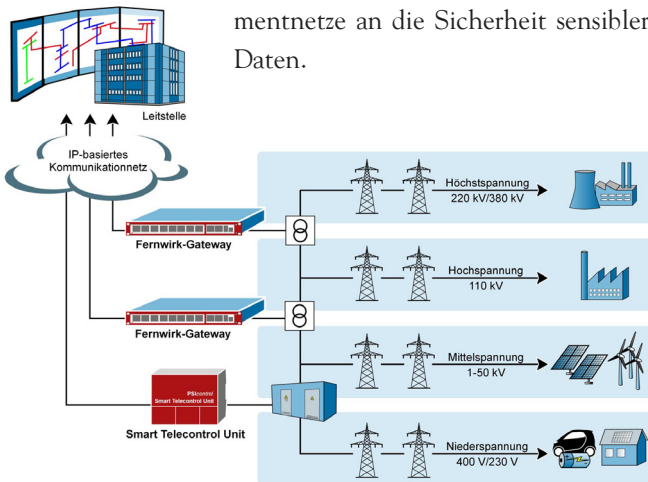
mentnetze an die Sicherheit sensibler Daten.

Leitstelle

IP-basiertes Kommunikationnetz

Fernwirk-Gateway

Fernwirk-Gateway

PSIcontrol Smart Telecontrol Unit

Smart Telecontrol Unit

Höchstspannung
220 kV/380 kV

Hochspannung
110 kV

Mittelspannung
1-50 kV

Niederspannung
400 V/230 V